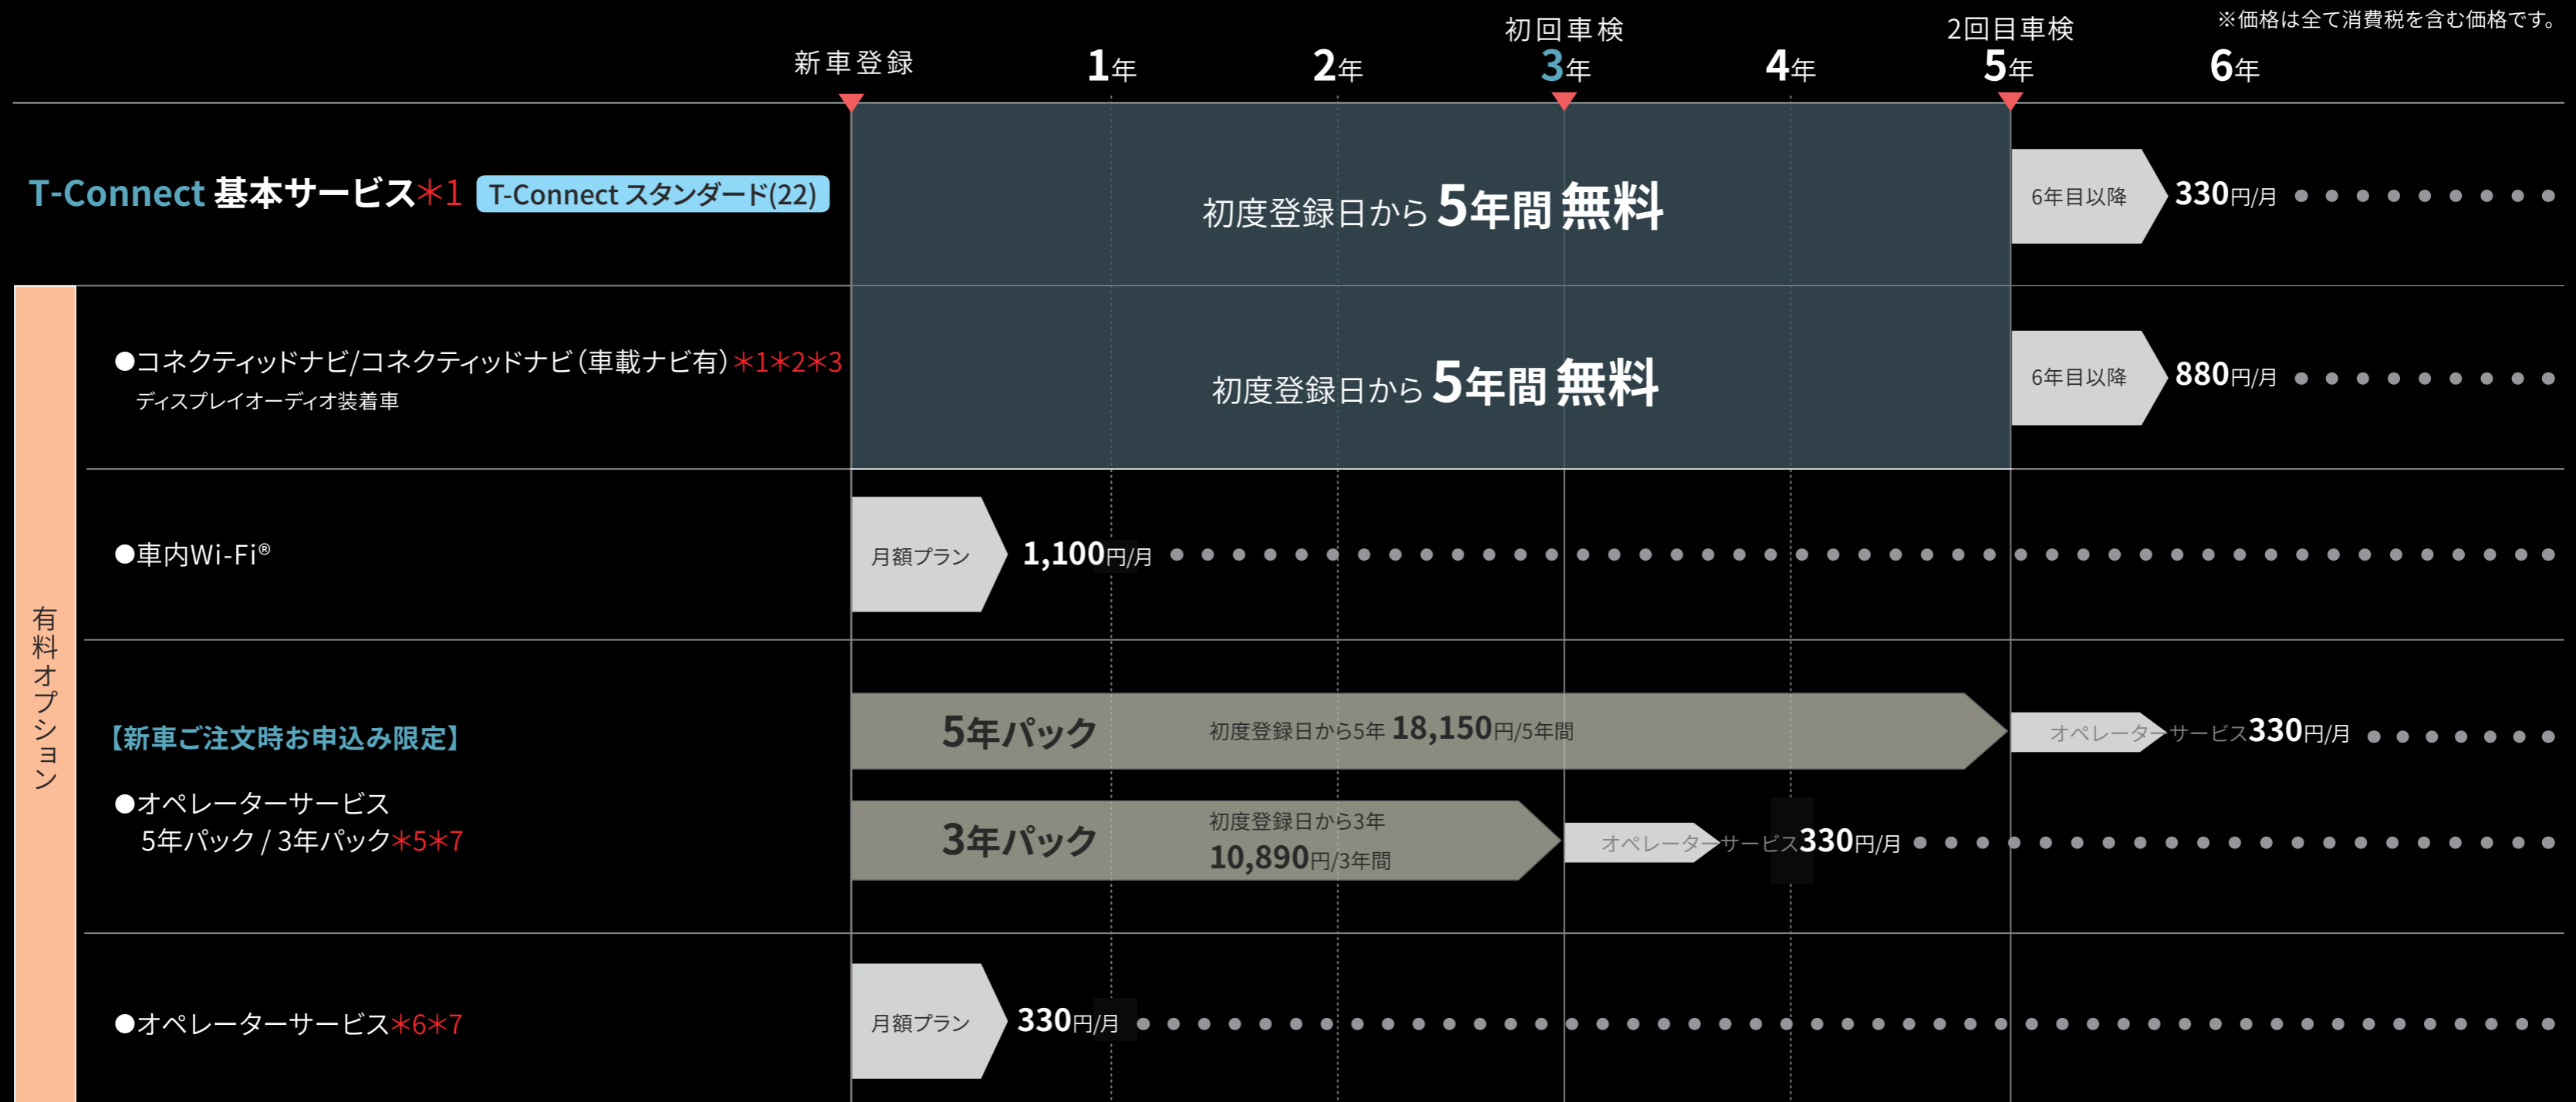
※価格は全て消費税を含む価格です。

新車登録　1年　2年　初回車検 3年　4年　2回目車検 5年　6年

T-Connect 基本サービス＊1　T-Connect スタンダード(22)

初度登録日から 5年間 無料

6年目以降　330円/月

有料オプション

●コネクティッドナビ/コネクティッドナビ（車載ナビ有）＊1＊2＊3
ディスプレイオーディオ装着車

初度登録日から 5年間 無料

6年目以降　880円/月

●車内Wi-Fi®

月額プラン　1,100円/月

【新車ご注文時お申込み限定】

●オペレーターサービス
5年パック / 3年パック＊5＊7

5年パック　初度登録日から5年 18,150円/5年間

オペレーターサービス330円/月

3年パック　初度登録日から3年 10,890円/3年間

オペレーターサービス330円/月

●オペレーターサービス＊6＊7

月額プラン　330円/月